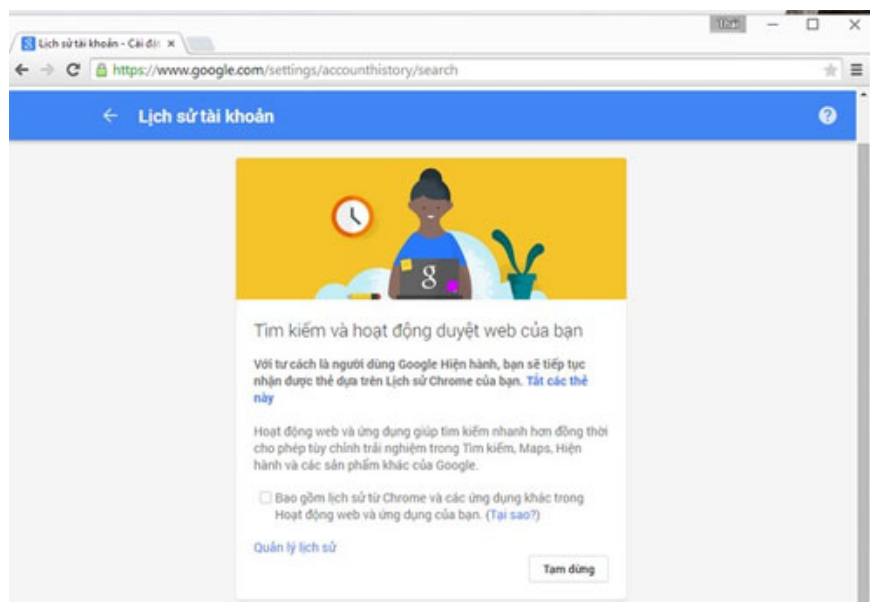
Lịch sử tài khoản - Cài đặt ×

Thai

https://www.google.com/settings/accounthistory/search

← Lịch sử tài khoản

?

8

Tìm kiếm và hoạt động duyệt web của bạn

Với tư cách là người dùng Google Hiện hành, bạn sẽ tiếp tục nhận được thẻ dựa trên Lịch sử Chrome của bạn. Tắt các thẻ này

Hoạt động web và ứng dụng giúp tìm kiếm nhanh hơn đồng thời cho phép tùy chỉnh trải nghiệm trong Tìm kiếm, Maps, Hiện hành và các sản phẩm khác của Google.

Bao gồm lịch sử từ Chrome và các ứng dụng khác trong Hoạt động web và ứng dụng của bạn. (Tại sao?)

Quản lý lịch sử

Tạm dừng